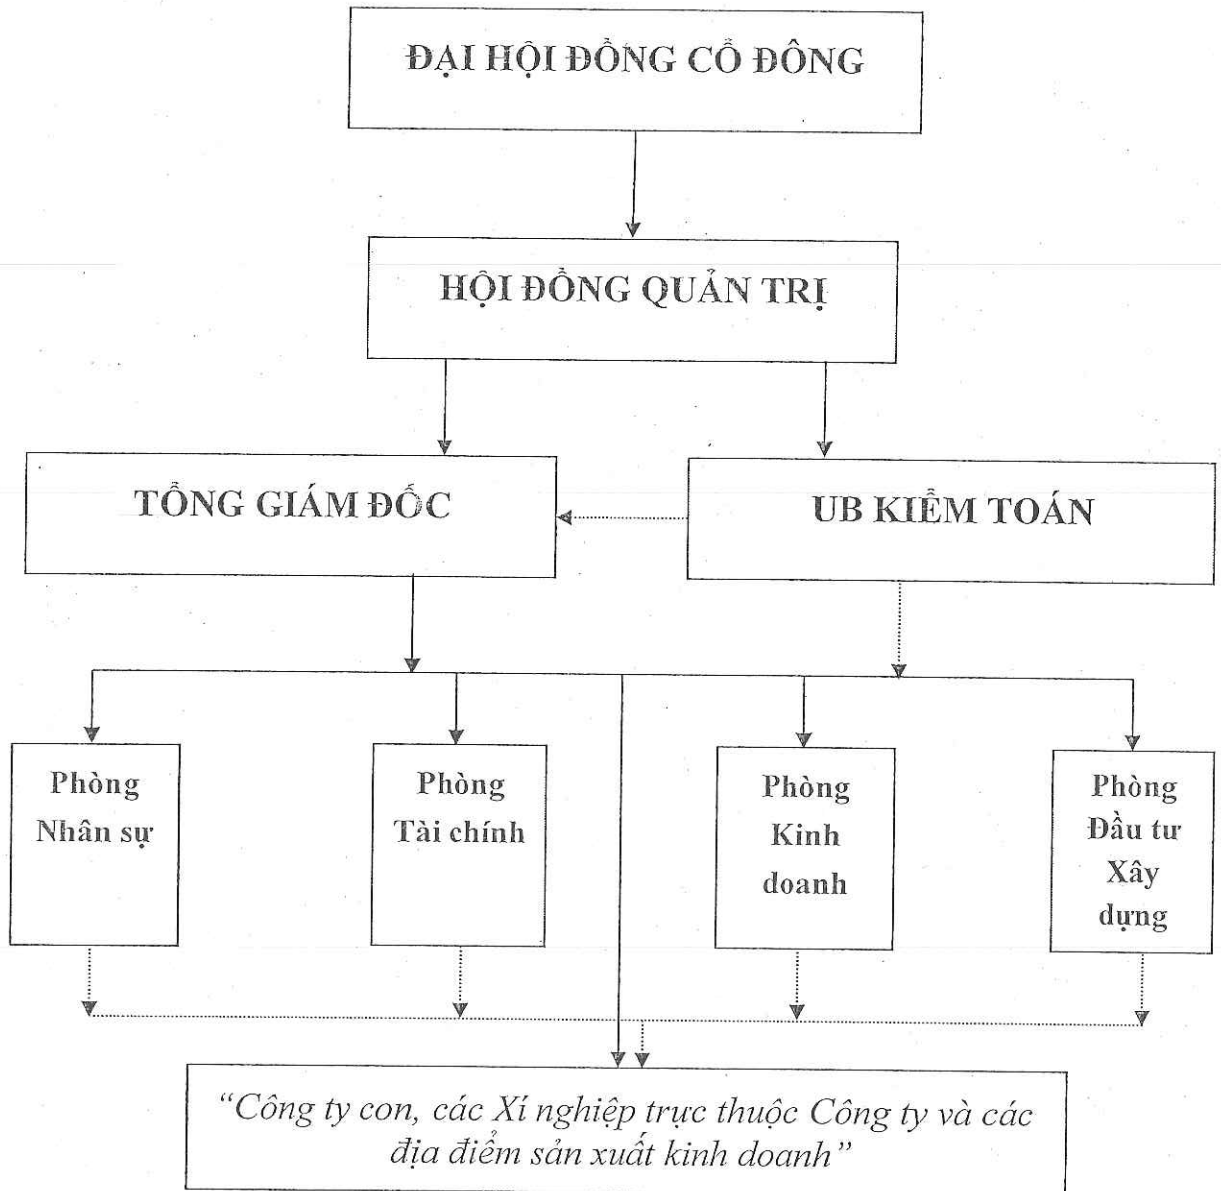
ĐẠI HỘI ĐỒNG CỔ ĐÔNG

HỘI ĐỒNG QUẢN TRỊ

TỔNG GIÁM ĐỐC

UB KIỂM TOÁN

Phòng Nhân sự

Phòng Tài chính

Phòng Kinh doanh

Phòng Đầu tư Xây dựng

"Công ty con, các Xí nghiệp trực thuộc Công ty và các địa điểm sản xuất kinh doanh"